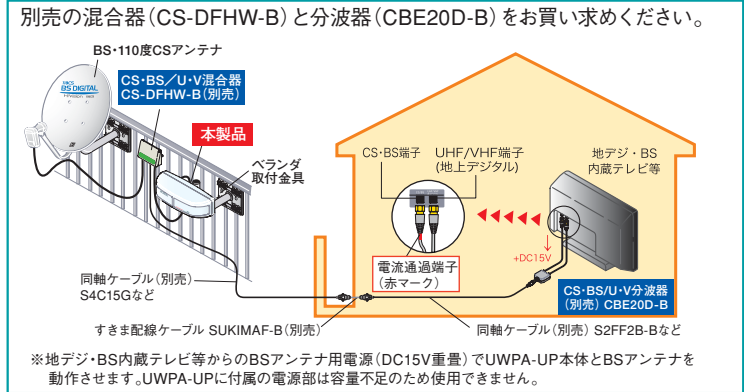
別売の混合器(CS-DFHW-B)と分波器(CBE20D-B)をお買い求めください。

BS・110度CSアンテナ

BS DIGITAL

CS・BS/U・V混合器
CS-DFHW-B(別売)

本製品

ベランダ
取付金具

CS・BS端子

UHF/VHF端子
(地上デジタル)

地デジ・BS
内蔵テレビ等

+DC15V

電流通過端子
(赤マーク)

CS・BS/U・V分波器
(別売) CBE20D-B

同軸ケーブル(別売)
S4C15Gなど

すきま配線ケーブル SUKIMAF-B(別売)

同軸ケーブル(別売) S2FF2B-Bなど

※地デジ・BS内蔵テレビ等からのBSアンテナ用電源(DC15V重畳)でUWPA-UP本体とBSアンテナを動作させます。UWPA-UPに付属の電源部は容量不足のため使用できません。